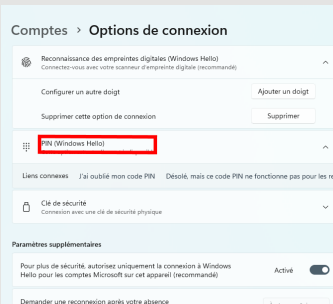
Comptes › Options de connexion

Reconnaissance des empreintes digitales (Windows Hello)
Connectez-vous avec votre scanneur d'empreinte digitale (recommandé)

Configurer un autre doigt
Ajouter un doigt

Supprimer cette option de connexion
Supprimer

PIN (Windows Hello)

Liens connexes
J'ai oublié mon code PIN
Désolé, mais ce code PIN ne fonctionne pas pour les

Clé de sécurité
Connexion avec une clé de sécurité physique

Paramètres supplémentaires

Pour plus de sécurité, autorisez uniquement la connexion à Windows Hello pour les comptes Microsoft sur cet appareil (recommandé)
Activé

Demander une reconnexion après votre absence